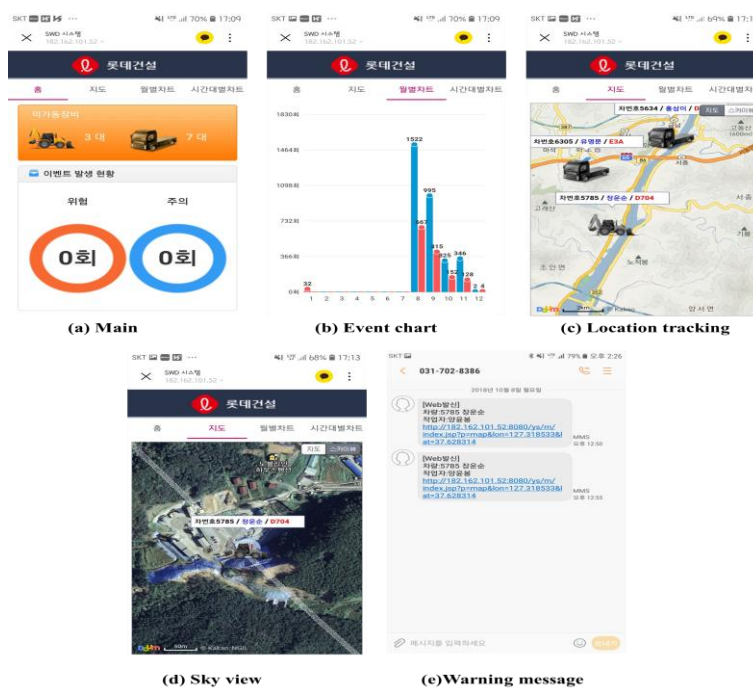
SKT 70% 17:09
SWD 시스템
182.162.101.52
롯데건설
홈 지도 월별차트 시간대별차트
덕가동장비
3 대 7 대
이벤트 발생 현황
위험 주의
0회 0회
(a) Main

SKT 70% 17:09
SWD 시스템
182.162.101.52
롯데건설
홈 지도 월별차트 시간대별차트
1830회
1464회
1098회
732회
366회
0회
32
1522
995
667
315
225
346
152
128
2 4
1 2 3 4 5 6 7 8 9 10 11 12
(b) Event chart

SKT 69% 17:09
SWD 시스템
182.162.101.52
롯데건설
홈 지도 월별차트 시간대별차트
차번호5634 / 홍성미 / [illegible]
지도 스카이뷰
차번호6305 / 유명환 / E3A
차번호5785 / 정윤순 / D704
(c) Location tracking

SKT 68% 17:13
SWD 시스템
182.162.101.52
롯데건설
홈 지도 월별차트 시간대별차트
지도 스카이뷰
차번호5785 / 정윤순 / D704
(d) Sky view

SKT 79% 오후 2:26
031-702-8386
2018년 10월 8일 월요일
[Web발신]
차량:5785 정윤순
작업자:정윤봉
http://182.162.101.52:8080/ys/m/index.jsp?p=map&lon=127.318533&lat=37.628314
MMS
오후 12:56
[Web발신]
차량:5785 정윤순
작업자:정윤봉
http://182.162.101.52:8080/ys/m/index.jsp?p=map&lon=127.318533&lat=37.628314
MMS
오후 12:56
메시지를 입력하세요
(e)Warning message